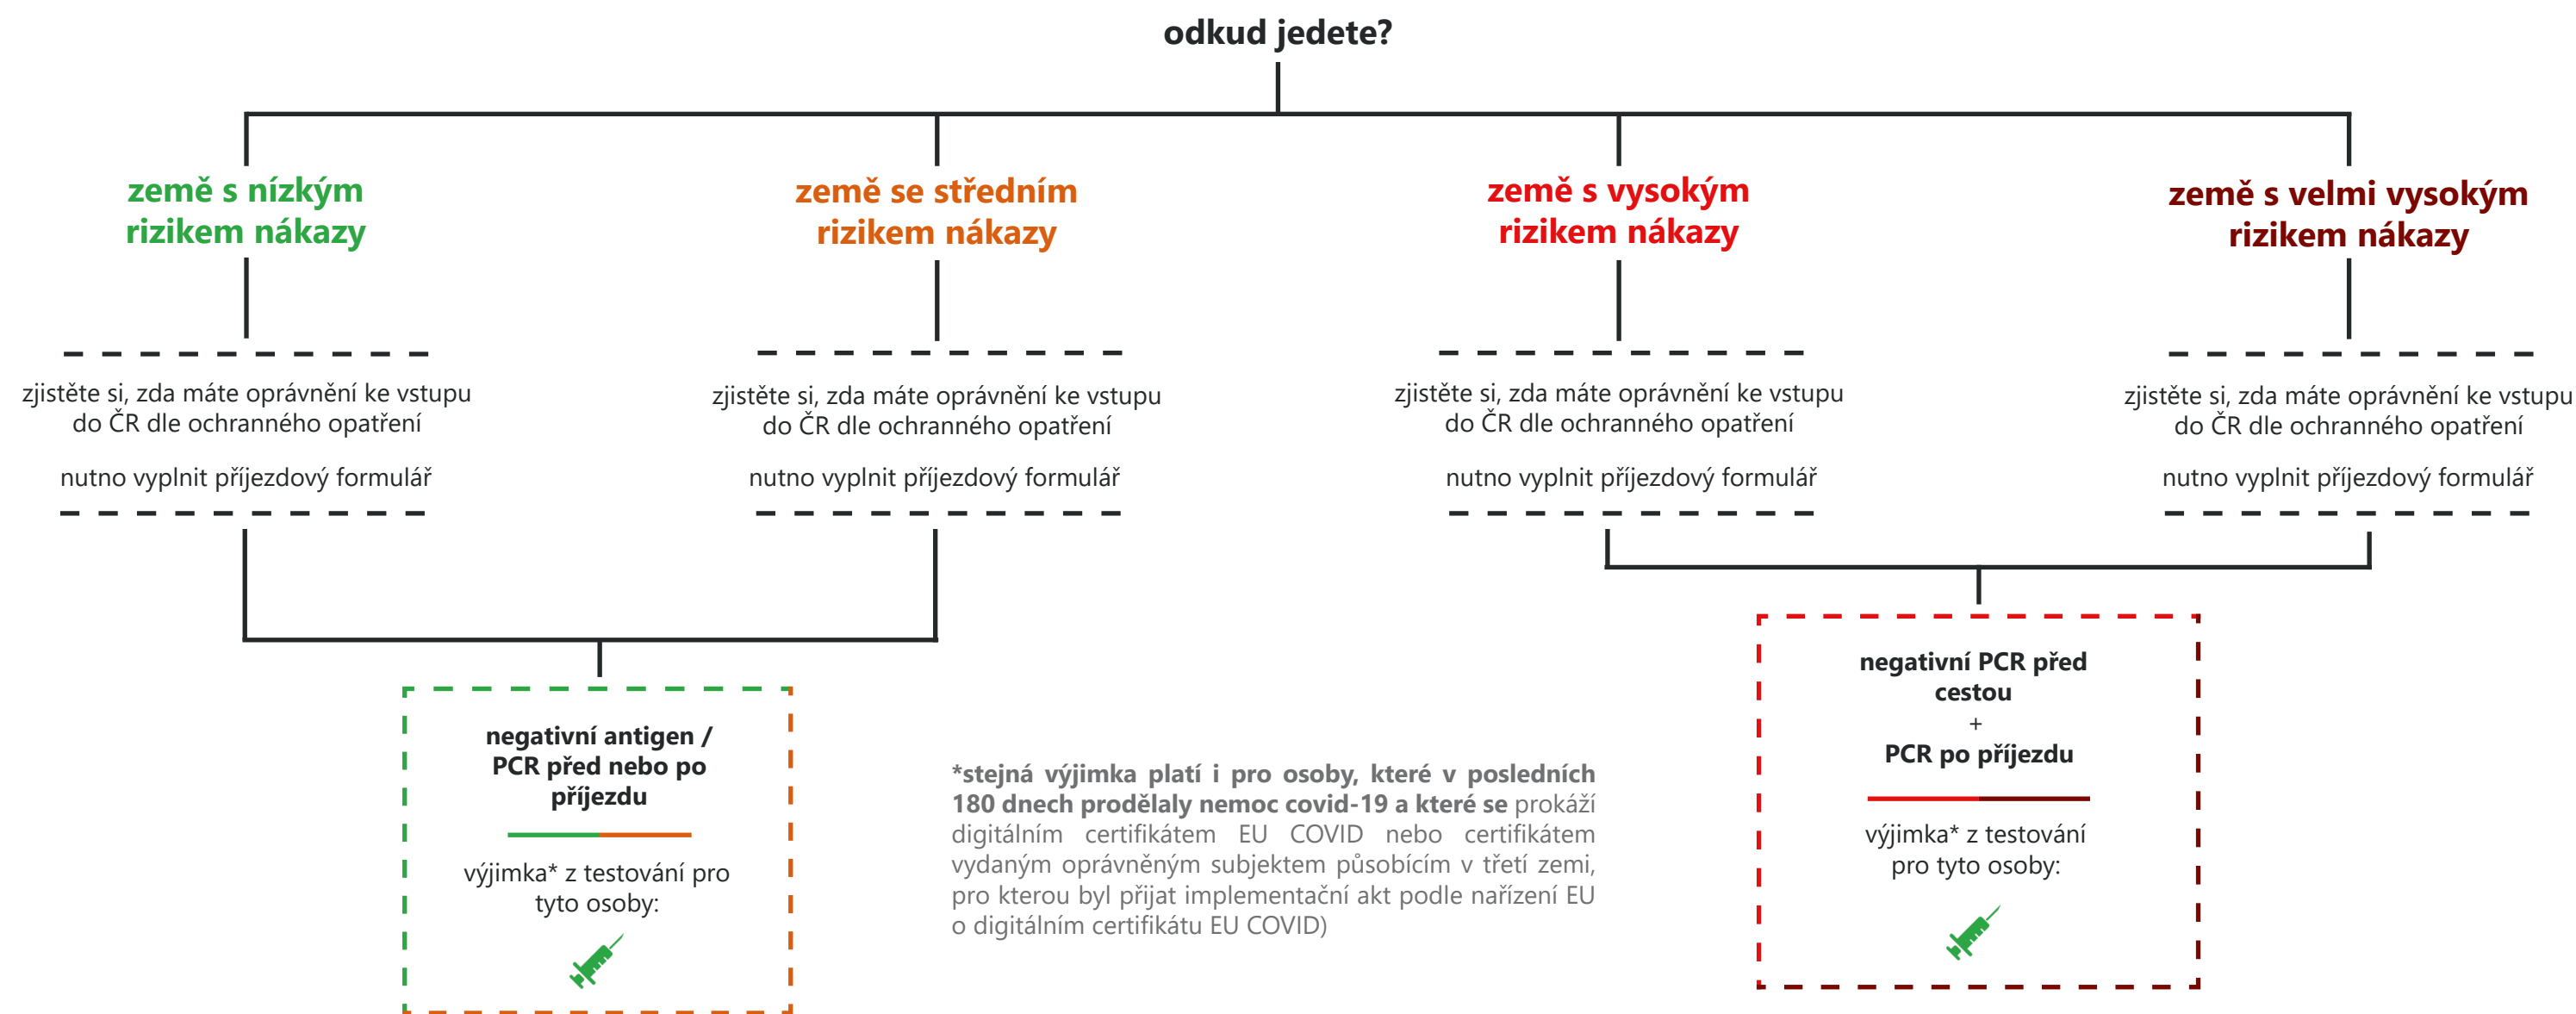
odkud jedete?

země s nízkým rizikem nákazy

zjistěte si, zda máte oprávnění ke vstupu do ČR dle ochranného opatření

nutno vyplnit příjezdový formulář

země se středním rizikem nákazy

zjistěte si, zda máte oprávnění ke vstupu do ČR dle ochranného opatření

nutno vyplnit příjezdový formulář

země s vysokým rizikem nákazy

zjistěte si, zda máte oprávnění ke vstupu do ČR dle ochranného opatření

nutno vyplnit příjezdový formulář

země s velmi vysokým rizikem nákazy

zjistěte si, zda máte oprávnění ke vstupu do ČR dle ochranného opatření

nutno vyplnit příjezdový formulář

negativní antigen / PCR před nebo po příjezdu

výjimka* z testování pro tyto osoby:

*stejná výjimka platí i pro osoby, které v posledních 180 dnech prodělaly nemoc covid-19 a které se prokáží digitálním certifikátem EU COVID nebo certifikátem vydaným oprávněným subjektem působícím v třetí zemi, pro kterou byl přijat implementační akt podle nařízení EU o digitálním certifikátu EU COVID)

negativní PCR před cestou
+
PCR po příjezdu

výjimka* z testování pro tyto osoby: